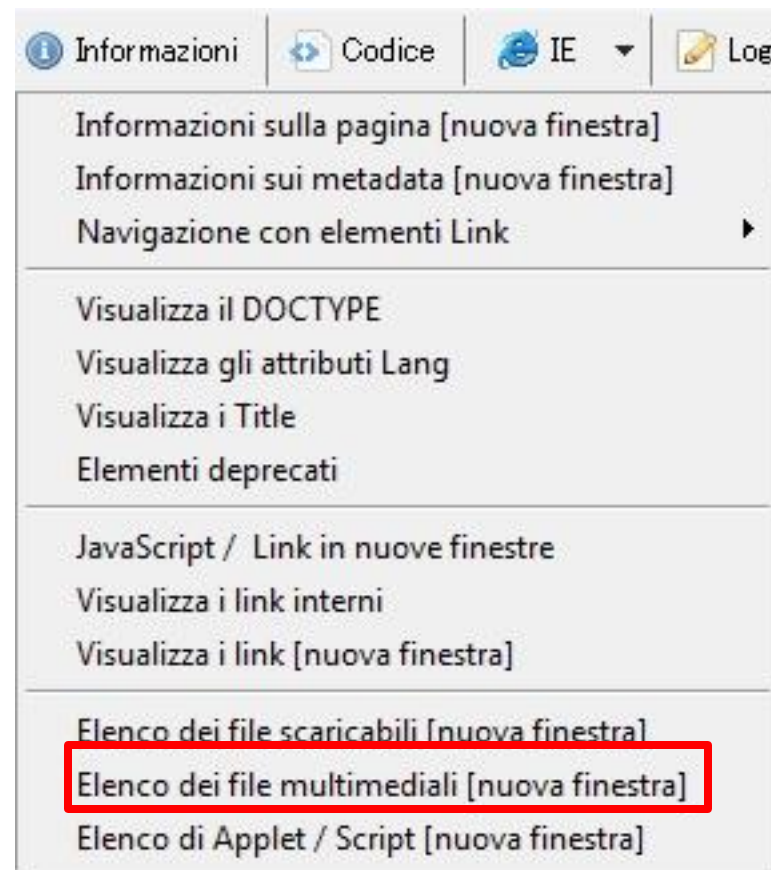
Informazioni | Codice | IE | Log

Informazioni sulla pagina [nuova finestra]
Informazioni sui metadata [nuova finestra]
Navigazione con elementi Link

Visualizza il DOCTYPE
Visualizza gli attributi Lang
Visualizza i Title
Elementi deprecati

JavaScript / Link in nuove finestre
Visualizza i link interni
Visualizza i link [nuova finestra]

Elenco dei file scaricabili [nuova finestra]
Elenco dei file multimediali [nuova finestra]
Elenco di Applet / Script [nuova finestra]